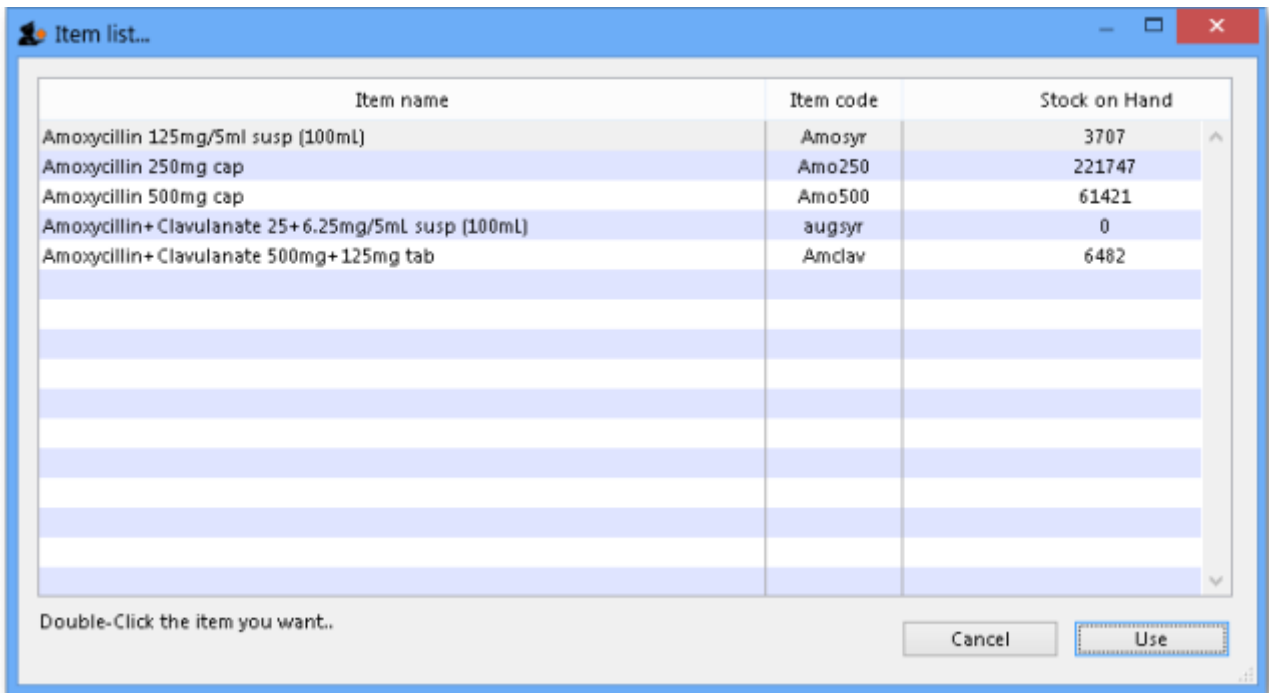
Item list...

| Item name | Item code | Stock on Hand |
|---|---|---|
| Amoxycillin 125mg/5ml susp (100mL) | Amosyr | 3707 |
| Amoxycillin 250mg cap | Amo250 | 221747 |
| Amoxycillin 500mg cap | Amo500 | 61421 |
| Amoxycillin+Clavulanate 25+6.25mg/5mL susp (100mL) | augsyr | 0 |
| Amoxycillin+Clavulanate 500mg+125mg tab | Amclav | 6482 |

Double-Click the item you want..

Cancel

Use